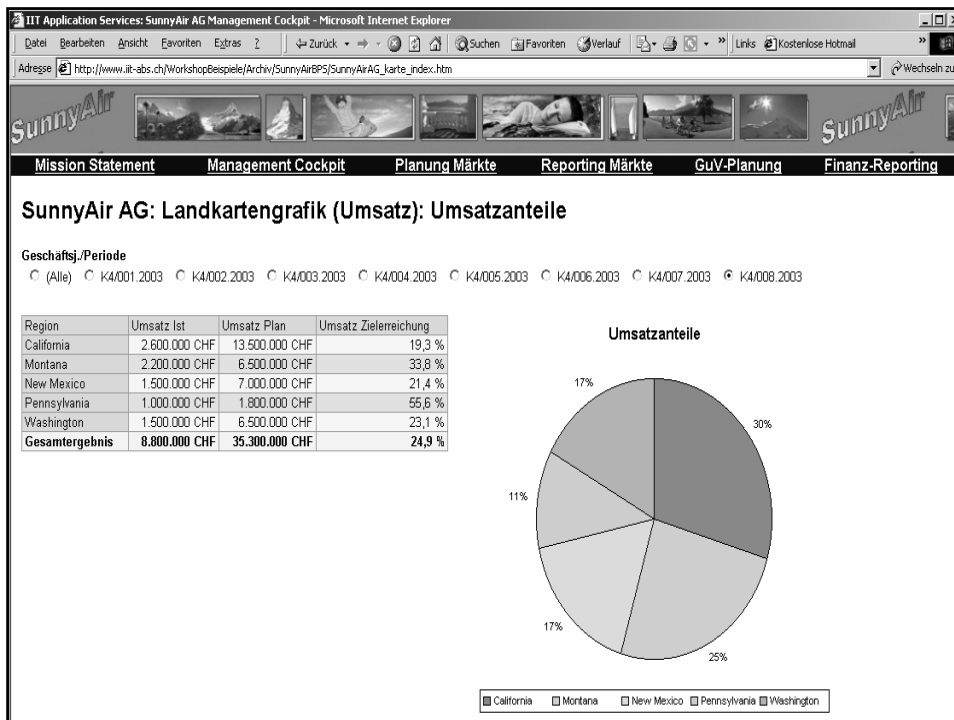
IIT Application Services: SunnyAir AG Management Cockpit - Microsoft Internet Explorer

Datei Bearbeiten Ansicht Favoriten Extras ? ⇐ Zurück Suchen Favoriten Verlauf Links Kostenlose Hotmail

Adresse http://www.iit-abs.ch/WorkshopBeispiele/Archiv/SunnyAirBPS/SunnyAirAG_karte_index.htm Wechseln zu

SunnyAir SunnyAir

Mission Statement Management Cockpit Planung Märkte Reporting Märkte GuV-Planung Finanz-Reporting

SunnyAir AG: Landkartengrafik (Umsatz): Umsatzanteile

Geschäftsj./Periode

(Alle) K4/001.2003 K4/002.2003 K4/003.2003 K4/004.2003 K4/005.2003 K4/006.2003 K4/007.2003 K4/008.2003

| Region | Umsatz Ist | Umsatz Plan | Umsatz Zielerreichung |
|---|---|---|---|
| California | 2.600.000 CHF | 13.500.000 CHF | 19,3 % |
| Montana | 2.200.000 CHF | 6.500.000 CHF | 33,8 % |
| New Mexico | 1.500.000 CHF | 7.000.000 CHF | 21,4 % |
| Pennsylvania | 1.000.000 CHF | 1.800.000 CHF | 55,6 % |
| Washington | 1.500.000 CHF | 6.500.000 CHF | 23,1 % |
| **Gesamtergebnis** | **8.800.000 CHF** | **35.300.000 CHF** | **24,9 %** |

Umsatzanteile

17%
30%
11%
17%
25%

California Montana New Mexico Pennsylvania Washington